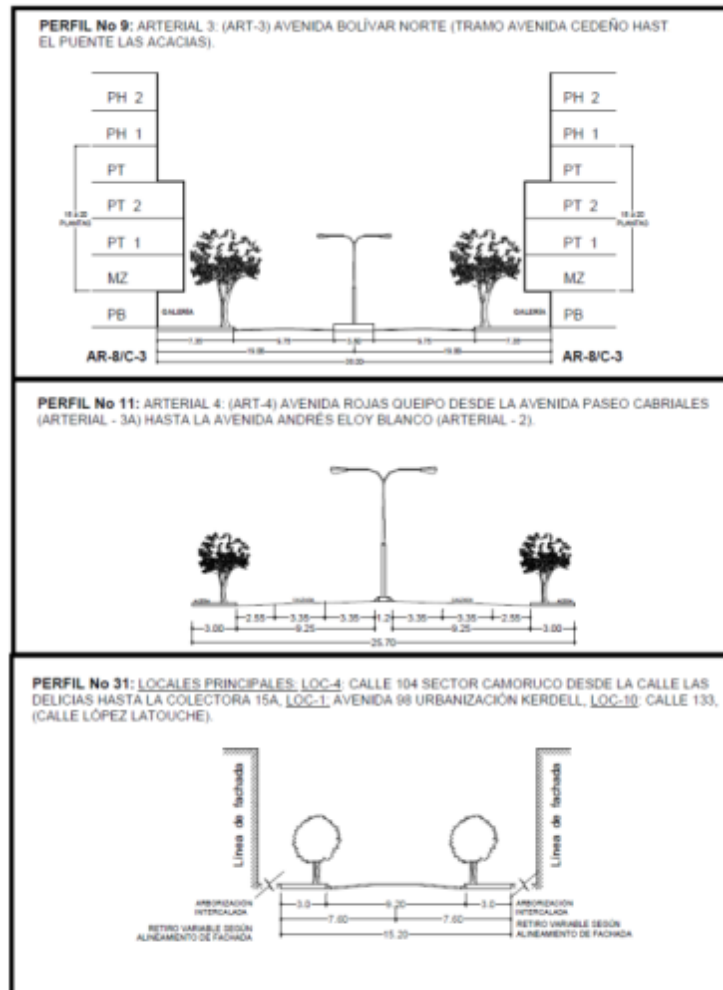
PERFIL No 9: ARTERIAL 3: (ART-3) AVENIDA BOLÍVAR NORTE (TRAMO AVENIDA CEDEÑO HAST EL PUENTE LAS ACACIAS).

PH 2
PH 1
PT
PT 2
PT 1
MZ
PB

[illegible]

GALERÍA

PH 2
PH 1
PT
PT 2
PT 1
MZ
PB

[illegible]

GALERÍA

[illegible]

AR-8/C-3

AR-8/C-3

PERFIL No 11: ARTERIAL 4: (ART-4) AVENIDA ROJAS QUEIPO DESDE LA AVENIDA PASEO CABRIALES (ARTERIAL - 3A) HASTA LA AVENIDA ANDRÉS ELOY BLANCO (ARTERIAL - 2).

2.55 3.35 3.35 1.2 3.35 3.35 2.55
3.00 9.25 9.25 3.00
25.70

PERFIL No 31: LOCALES PRINCIPALES: LOC-4: CALLE 104 SECTOR CAMORUCO DESDE LA CALLE LAS DELICIAS HASTA LA COLECTORA 15A, LOC-1: AVENIDA 98 URBANIZACIÓN KERDELL, LOC-10: CALLE 133, (CALLE LÓPEZ LATOUCHE).

Línea de fachada

Línea de fachada

ARBORIZACIÓN INTERCALADA
RETIRO VARIABLE SEGÚN ALINEAMIENTO DE FACHADA

3.0 9.20 3.0
7.60 7.60
15.20

ARBORIZACIÓN INTERCALADA
RETIRO VARIABLE SEGÚN ALINEAMIENTO DE FACHADA